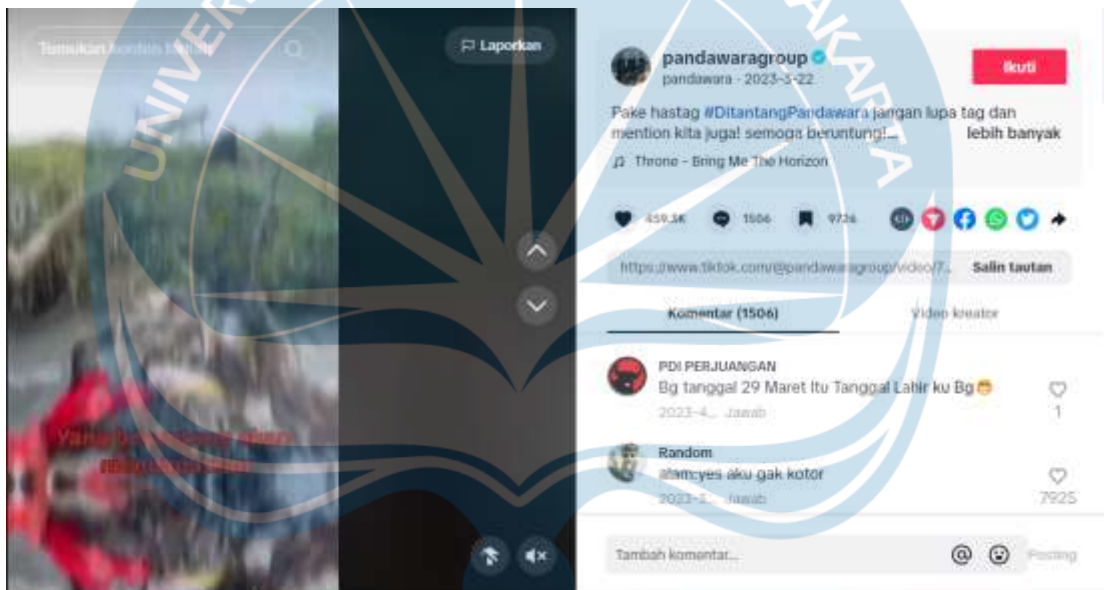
Temukan konten terkait

Laporkan

pandawaragroup
pandawara · 2023-3-22

Ikuti

Pake hastag #DitantangPandawara jangan lupa tag dan mention kita juga! semoga beruntung!... lebih banyak

Throne - Bring Me The Horizon

459.3K 1506 9726

https://www.tiktok.com/@pandawaragroup/video/7... Salin tautan

Komentar (1506) Video kreator

PDI PERJUANGAN
Bg tanggal 29 Maret Itu Tanggal Lahir ku Bg
2023-4... Jawab
1

Random
atamcyes aku gak kotor
2023-3... Jawab
7925

Tambah komentar... Posting

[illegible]